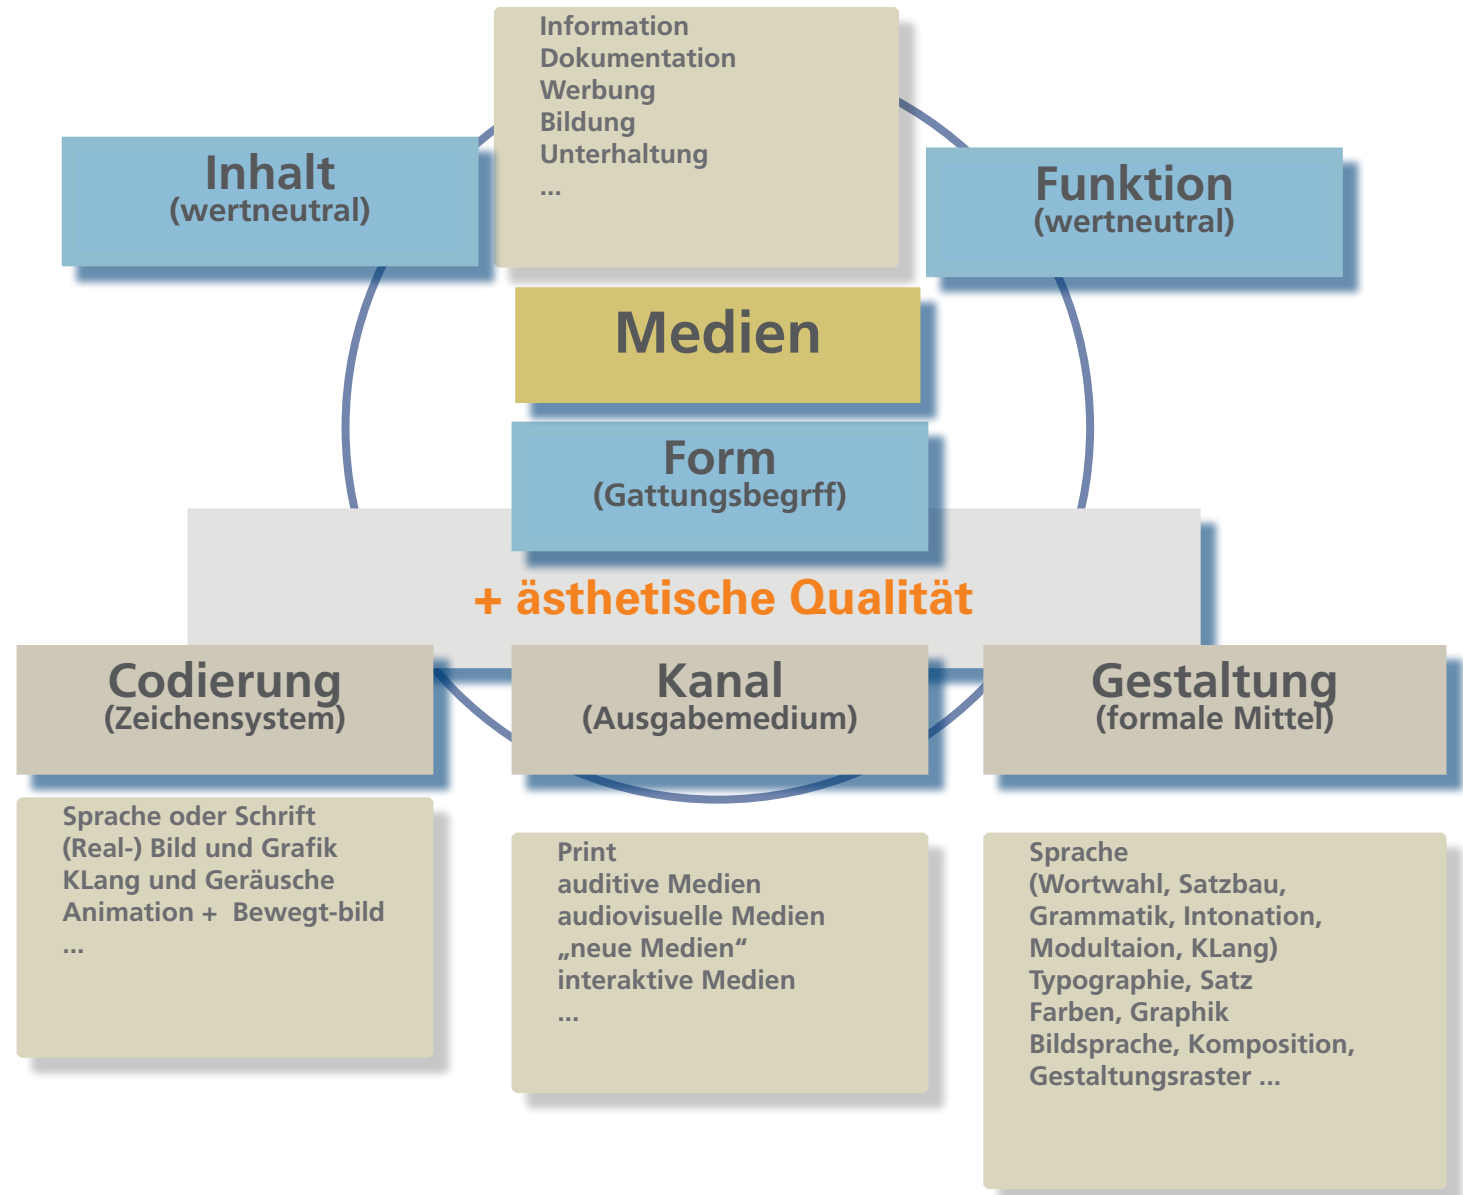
Information
Dokumentation
Werbung
Bildung
Unterhaltung
...

Inhalt
(wertneutral)

Funktion
(wertneutral)

Medien

Form
(Gattungsbegrff)

+ ästhetische Qualität

Codierung
(Zeichensystem)

Kanal
(Ausgabemedium)

Gestaltung
(formale Mittel)

Sprache oder Schrift
(Real-) Bild und Grafik
KLang und Geräusche
Animation + Bewegt-bild
...

Print
auditive Medien
audiovisuelle Medien
„neue Medien“
interaktive Medien
...

Sprache
(Wortwahl, Satzbau, Grammatik, Intonation, Modultaion, KLang)
Typographie, Satz
Farben, Graphik
Bildsprache, Komposition,
Gestaltungsraster ...